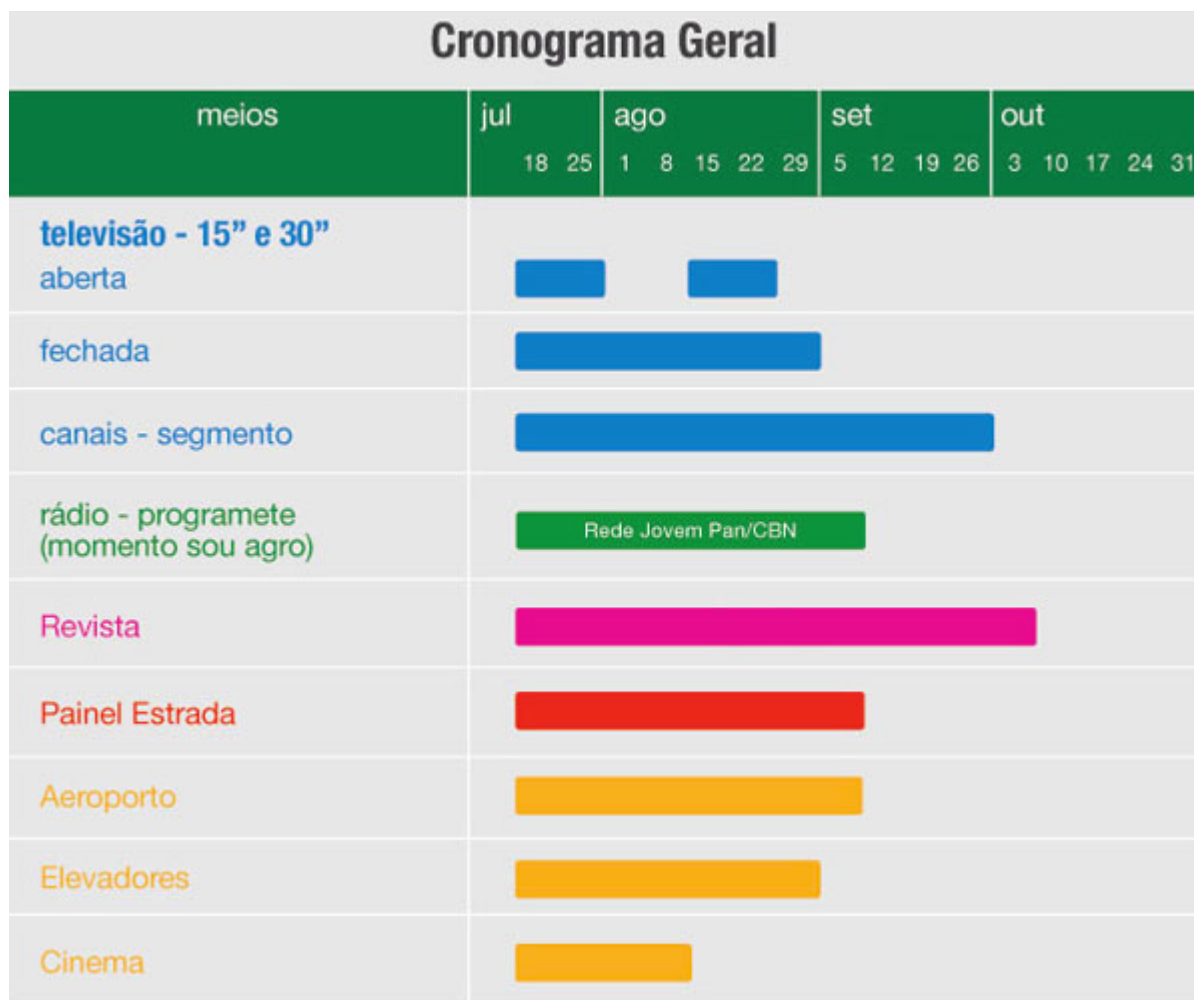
Cronograma Geral

| meios | jul 18 25 | ago 1 8 15 22 29 | set 5 12 19 26 | out 3 10 17 24 31 |
|---|---|---|---|---|
| televisão - 15" e 30" aberta | | | | |
| fechada | | | | |
| canais - segmento | | | | |
| rádio - programete (momento sou agro) | Rede Jovem Pan/CBN | | | |
| Revista | | | | |
| Painel Estrada | | | | |
| Aeroporto | | | | |
| Elevadores | | | | |
| Cinema | | | | |